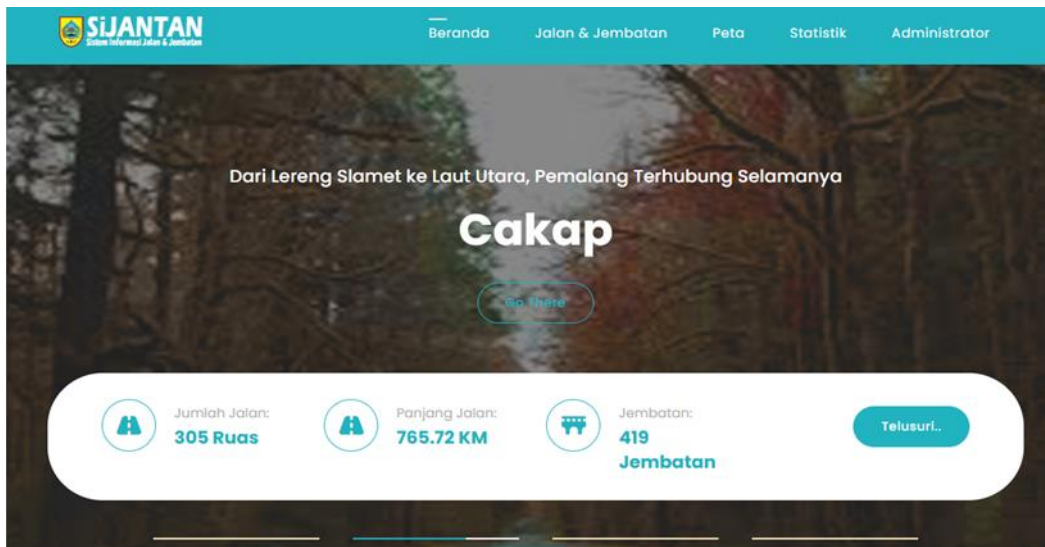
SIJANTAN
Sistem Informasi Jalan & Jembatan

Beranda
Jalan & Jembatan
Peta
Statistik
Administrator

Dari Lereng Slamet ke Laut Utara, Pemalang Terhubung Selamanya

Cakap

Go There

Jumlah Jalan:
305 Ruas

Panjang Jalan:
765.72 KM

Jembatan:
419 Jembatan

Telusuri..